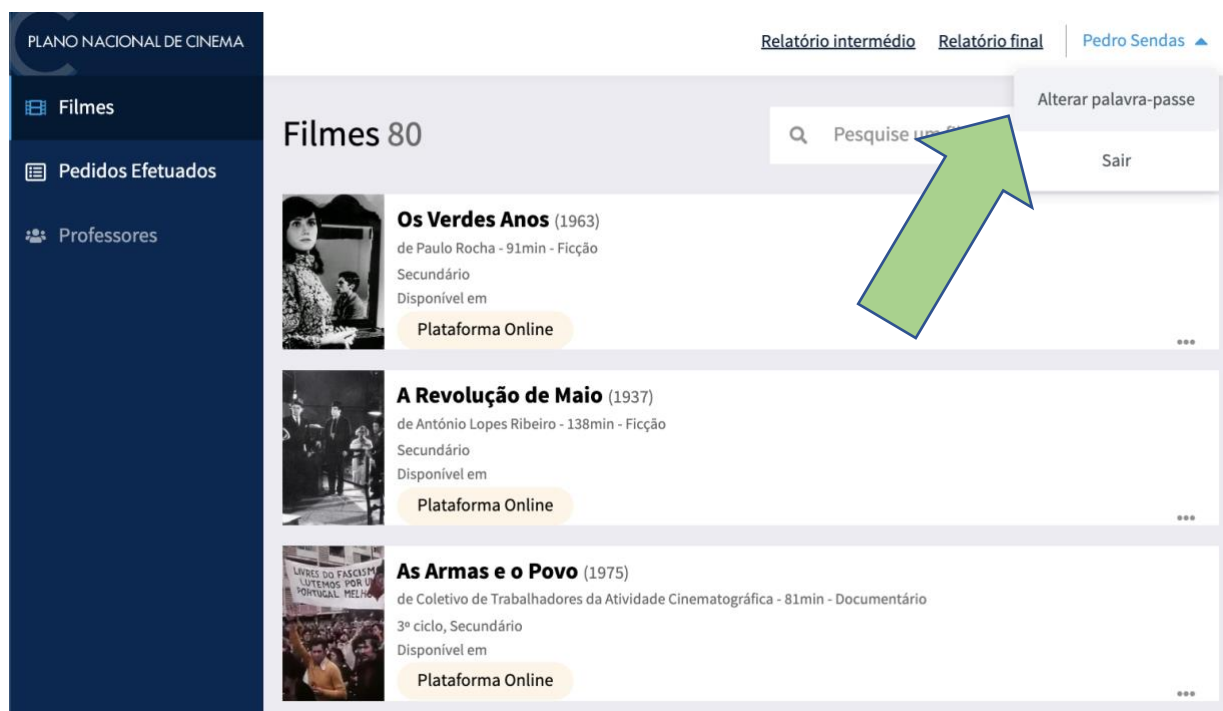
PLANO NACIONAL DE CINEMA

Relatório intermédio Relatório final Pedro Sendas

Alterar palavra-passe

Sair

Filmes

Pedidos Efetuados

Professores

Filmes 80

Pesquise um fi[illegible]

Os Verdes Anos (1963)
de Paulo Rocha - 91min - Ficção
Secundário
Disponível em
Plataforma Online

A Revolução de Maio (1937)
de António Lopes Ribeiro - 138min - Ficção
Secundário
Disponível em
Plataforma Online

LIVRES DO FASCISMO LUTEMOS POR UM PORTUGAL MELHOR

As Armas e o Povo (1975)
de Coletivo de Trabalhadores da Atividade Cinematográfica - 81min - Documentário
3º ciclo, Secundário
Disponível em
Plataforma Online